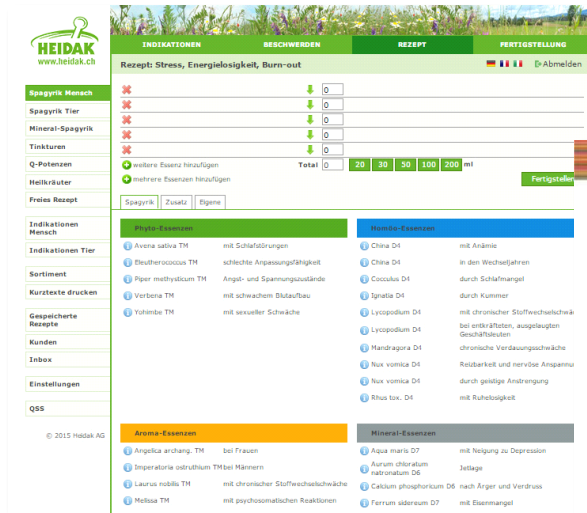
HEIDAK
www.heidak.ch

INDIKATIONEN | BESCHWERDEN | REZEPT | FERTIGSTELLUNG

Rezept: Stress, Energielosigkeit, Burn-out

Abmelden

Spagyrik Mensch
Spagyrik Tier
Mineral-Spagyrik
Tinkturen
Q-Potenzen
Heilkräuter
Freies Rezept
Indikationen Mensch
Indikationen Tier
Sortiment
Kurztexte drucken
Gespeicherte Rezepte
Kunden
Inbox
Einstellungen
QSS

© 2015 Heidak AG

0
0
0
0
0

weitere Essenz hinzufügen
Total 0
20 30 50 100 200 ml
mehrere Essenzen hinzufügen
Fertigstellen

Spagyrik | Zusatz | Eigene

Phyto-Essenzen
| | |
|---|---|
| Avena sativa TM | mit Schlafstörungen |
| Eleutherococcus TM | schlechte Anpassungsfähigkeit |
| Piper methysticum TM | Angst- und Spannungszustände |
| Verbena TM | mit schwachem Blutaufbau |
| Yohimbe TM | mit sexueller Schwäche |

Homöo-Essenzen
| | |
|---|---|
| China D4 | mit Anämie |
| China D4 | in den Wechseljahren |
| Cocculus D4 | durch Schlafmangel |
| Ignatia D4 | durch Kummer |
| Lycopodium D4 | mit chronischer Stoffwechselschwäche |
| Lycopodium D4 | bei entkräfteten, ausgelaugten Geschäftsleuten |
| Mandragora D4 | chronische Verdauungsschwäche |
| Nux vomica D4 | Reizbarkeit und nervöse Anspannu |
| Nux vomica D4 | durch geistige Anstrengung |
| Rhus tox. D4 | mit Ruhelosigkeit |

Aroma-Essenzen
| | |
|---|---|
| Angelica archang. TM | bei Frauen |
| Imperatoria ostruthium TM | bei Männern |
| Laurus nobilis TM | mit chronischer Stoffwechselschwäche |
| Melissa TM | mit psychosomatischen Reaktionen |

Mineral-Essenzen
| | |
|---|---|
| Aqua maris D7 | mit Neigung zu Depression |
| Aurum chloratum natronatum D6 | Jetlage |
| Calcium phosphoricum D6 | nach Ärger und Verdruss |
| Ferrum sidereum D7 | mit Eisenmangel |